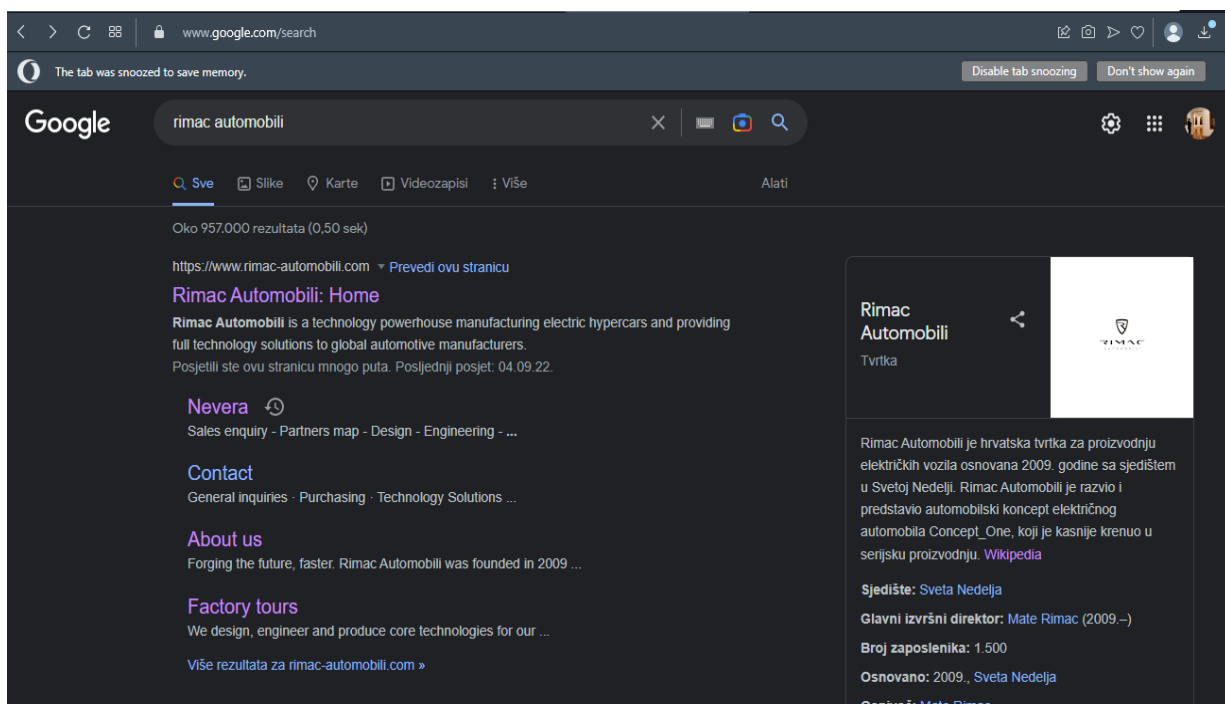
www.google.com/search

The tab was snoozed to save memory.

Disable tab snoozing

Don't show again

Google

rimac automobili

Sve Slike Karte Videozapisi Više

Alati

Oko 957.000 rezultata (0,50 sek)

https://www.rimac-automobili.com ▾ Prevedi ovu stranicu

Rimac Automobili: Home

**Rimac Automobili** is a technology powerhouse manufacturing electric hypercars and providing full technology solutions to global automotive manufacturers.

Posjetili ste ovu stranicu mnogo puta. Posljednji posjet: 04.09.22.

Nevera

Sales enquiry - Partners map - Design - Engineering - ...

Contact

General inquiries · Purchasing · Technology Solutions ...

About us

Forging the future, faster. Rimac Automobili was founded in 2009 ...

Factory tours

We design, engineer and produce core technologies for our ...

Više rezultata za rimac-automobili.com »

Rimac Automobili

Tvrtka

RIMAC

Rimac Automobili je hrvatska tvrtka za proizvodnju električkih vozila osnovana 2009. godine sa sjedištem u Svetoj Nedelji. Rimac Automobili je razvio i predstavio automobilski koncept električnog automobila Concept_One, koji je kasnije krenuo u serijsku proizvodnju. Wikipedia

**Sjedište:** Sveta Nedelja

**Glavni izvršni direktor:** Mate Rimac (2009.–)

**Broj zaposlenika:** 1.500

**Osnovano:** 2009., Sveta Nedelja

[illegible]